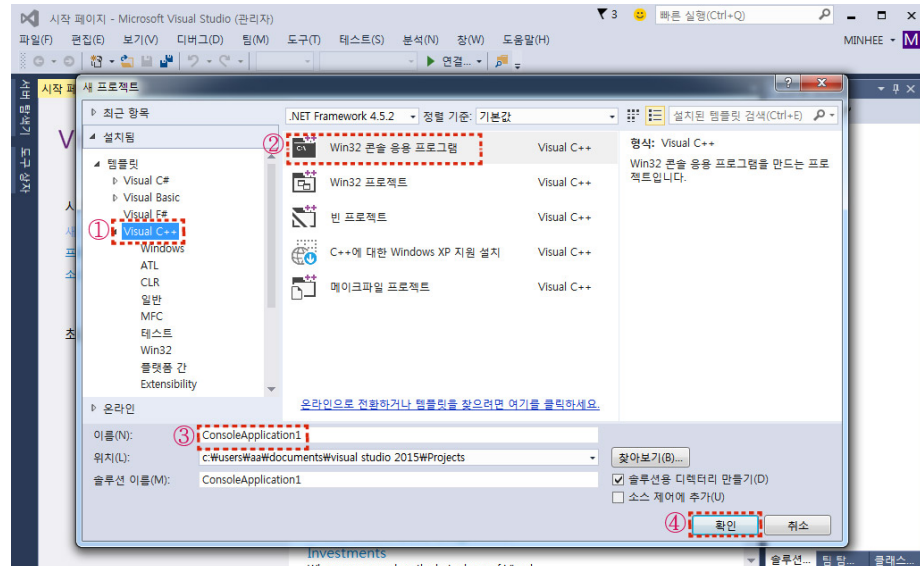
시작 페이지 - Microsoft Visual Studio (관리자)

3 빠른 실행(Ctrl+Q)

파일(F) 편집(E) 보기(V) 디버그(D) 팀(M) 도구(T) 테스트(S) 분석(N) 창(W) 도움말(H)

MINHEE

연결...

시작 페

서버 탐색기 도구 상자

새 프로젝트

? X

최근 항목

설치됨

템플릿

Visual C#

Visual Basic

Visual F#

① Visual C++

Windows

ATL

CLR

일반

MFC

테스트

Win32

플랫폼 간

Extensibility

온라인

.NET Framework 4.5.2 정렬 기준: 기본값

설치된 템플릿 검색(Ctrl+E)

② Win32 콘솔 응용 프로그램 Visual C++

Win32 프로젝트 Visual C++

빈 프로젝트 Visual C++

C++에 대한 Windows XP 지원 설치 Visual C++

메이크파일 프로젝트 Visual C++

형식: Visual C++

Win32 콘솔 응용 프로그램을 만드는 프로젝트입니다.

온라인으로 전환하거나 템플릿을 찾으려면 여기를 클릭하세요.

이름(N): ③ ConsoleApplication1

위치(L): c:₩users₩aa₩documents₩visual studio 2015₩Projects

찾아보기(B)...

솔루션 이름(M): ConsoleApplication1

솔루션용 디렉터리 만들기(D)

소스 제어에 추가(U)

④ 확인

취소

Investments

솔루션... 팀 탐... 클래스...